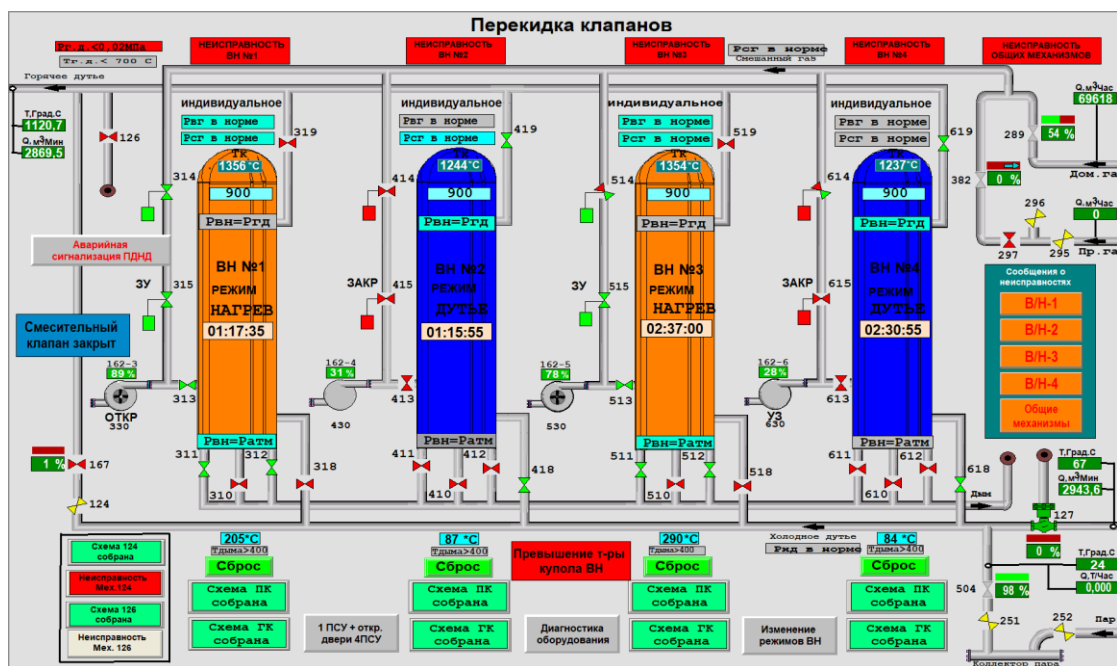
Перекидка клапанов

Рг.д.<0,02МПа
Тг.д.< 700 С
Горячее дутье

НЕИСПРАВНОСТЬ ВН №1
НЕИСПРАВНОСТЬ ВН №2
НЕИСПРАВНОСТЬ ВН №3
Рсг в норме
Смешанный газ
НЕИСПРАВНОСТЬ ВН №4
НЕИСПРАВНОСТЬ ОБЩИХ МЕХАНИЗМОВ

Т,Град.С
1120,7
Q,м³Мин
2869,5
126

индивидуальное
Рвг в норме
Рсг в норме
319
Тк
1356°С
900
Рвн=Ргд
314
ВН №1
РЕЖИМ
НАГРЕВ
01:17:35
Рвн=Ратм
315
ЗУ

индивидуальное
Рвг в норме
Рсг в норме
419
Тк
1244°С
900
Рвн=Ргд
414
ВН №2
РЕЖИМ
ДУТЬЕ
01:15:55
Рвн=Ратм
415
ЗАКР

индивидуальное
Рвг в норме
Рсг в норме
519
Тк
1354°С
900
Рвн=Ргд
514
ВН №3
РЕЖИМ
НАГРЕВ
02:37:00
Рвн=Ратм
515
ЗУ

индивидуальное
Рвг в норме
Рсг в норме
619
Тк
1237°С
900
Рвн=Ргд
614
ВН №4
РЕЖИМ
ДУТЬЕ
02:30:55
Рвн=Ратм
615
ЗАКР

Q,м³Час
69618
289
54 %
0 %
382
Дом.газ
296
Q,м³Час
0
297
295
Пр.газ

Аварийная сигнализация ПДНД

Смесительный клапан закрыт

Сообщения о неисправностях
В/Н-1
В/Н-2
В/Н-3
В/Н-4
Общие механизмы

162-3
89 %
313
ОТКР
330
162-4
31 %
413
430
162-5
78 %
513
530
162-6
28 %
613
УЗ
630

1 %
167
124
311
312
310
318
411
412
410
418
511
512
510
518
611
612
610
618
Дым

Т,Град.С
67
Q,м³Мин
2943,6
127
0 %
Т,Град.С
24
Q,Т/Час
0,000

Схема 124 собрана
Неисправность Мех.124
Схема 126 собрана
Неисправность Мех. 126

205°С
Тдыма>400
Сброс
Схема ПК собрана
Схема ГК собрана

1 ПСУ + откр. двери 4ПСУ

87 °С
Тдыма>400
Сброс
Схема ПК собрана
Схема ГК собрана

Превышение т-ры купола ВН

Диагностика оборудования

290°С
Тдыма>400
Сброс
Схема ПК собрана
Схема ГК собрана

Холодное дутье
Рхд в норме

Изменение режимов ВН

84 °С
Тдыма>400
Сброс
Схема ПК собрана
Схема ГК собрана

504
98 %
251
252
Пар
Коллектор пара